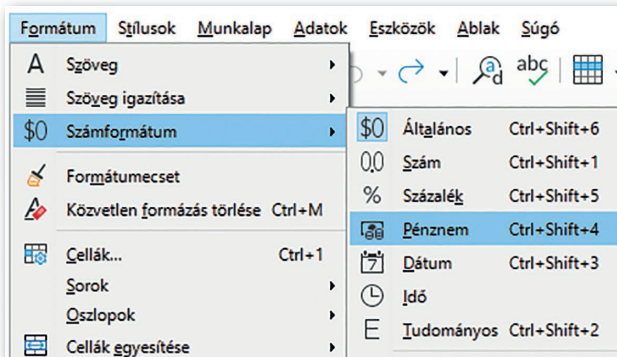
Formátum Stílusok Munkalap Adatok Eszközök Ablak Súgó

A Szöveg
Szöveg igazítása
$0 Számformátum
Formátumecset
Közvetlen formázás törlése Ctrl+M
Cellák... Ctrl+1
Sorok
Oszlopok
Cellák egyesítése

abc

$0 Általános Ctrl+Shift+6
0,0 Szám Ctrl+Shift+1
% Százalék Ctrl+Shift+5
Pénznem Ctrl+Shift+4
7 Dátum Ctrl+Shift+3
Idő
E Tudományos Ctrl+Shift+2